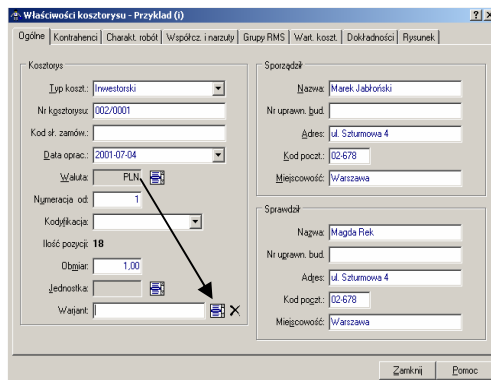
Właściwości kosztorysu - Przyklad (i)

?	X

Ogólne | Kontrahenci | Charakt. robót | Współcz. i narzuty | Grupy RMS | Wart. koszt. | Dokładności | Rysunek

Kosztorys

Typ koszt.: Inwestorski

Nr kosztorysu: 002/0001

Kod sł. zamów.:

Data oprac.: 2001-07-04

Waluta: PLN

Numeracja od: 1

Kodyfikacja:

Ilość pozycji: 18

Obmiar: 1,00

Jednostka:

Wariant:

Sporządził

Nazwa: Marek Jabłoński

Nr uprawn. bud.

Adres: ul. Szturmowa 4

Kod poczt.: 02-678

Miejscowość: Warszawa

Sprawdził

Nazwa: Magda Rek

Nr uprawn. bud.

Adres: ul. Szturmowa 4

Kod poczt.: 02-678

Miejscowość: Warszawa

Zamknij	Pomoc